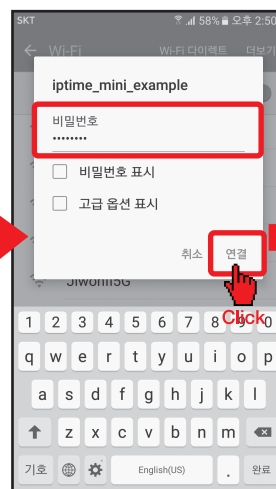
SKT 58% 오후 2:50

← Wi-Fi Wi-Fi 다이렉트 더보기

iptime_mini_example

비밀번호

••••••••

비밀번호 표시

고급 옵션 표시

취소 연결

Jiwon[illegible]5G

Click

1 2 3 4 5 6 7 8 9 0

q w e r t y u i o p

a s d f g h j k l

z x c v b n m

기호 English(US) . 완료